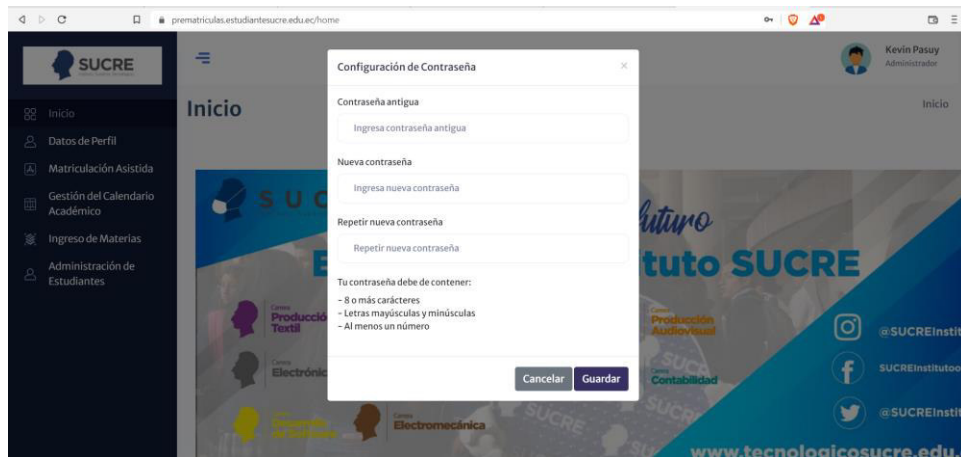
prematriculas.estudiantesucre.edu.ec/home

SUCRE

Kevin Pasuy
Administrador

Inicio
Datos de Perfil
Matriculación Asistida
Gestión del Calendario Académico
Ingreso de Materias
Administración de Estudiantes

Inicio

Inicio

Configuración de Contraseña

×

Contraseña antigua

Ingresa contraseña antigua

Nueva contraseña

Ingresa nueva contraseña

Repetir nueva contraseña

Repetir nueva contraseña

Tu contraseña debe de contener:

- 8 o más carácteres
- Letras mayúsculas y minúsculas
- Al menos un número

Cancelar Guardar

SUC

uturo

E tuto SUCRE

Carrera
Producció
Textil

Electrónic

Producción
Audiovisual

Contabilidad

Electromecánica

@SUCREInstit

SUCREInstitutoo

@SUCREInstit

www.tecnologicosucre.edu.